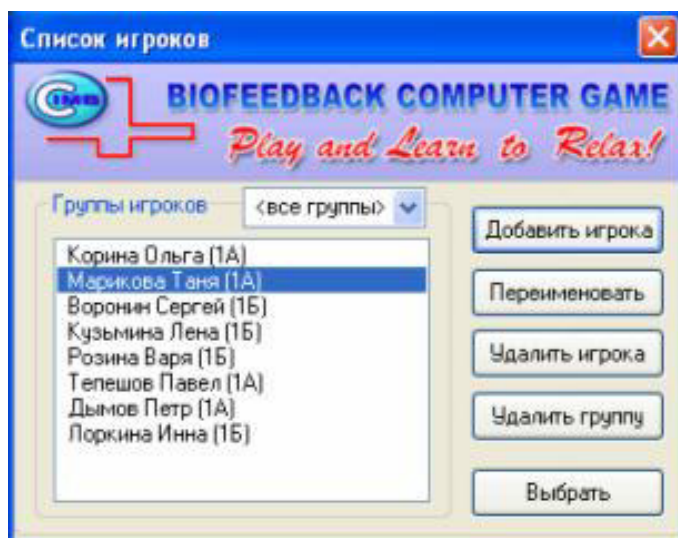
Список игроков

BIOFEEDBACK COMPUTER GAME

Play and Learn to Relax!

Группы игроков

<все группы>

Корина Ольга (1А)
Марикова Таня (1А)
Воронин Сергей (1Б)
Кузьмина Лена (1Б)
Розина Варя (1Б)
Тепешов Павел (1А)
Дымов Петр (1А)
Лоркина Инна (1Б)

Добавить игрока

Переименовать

Удалить игрока

Удалить группу

Выбрать